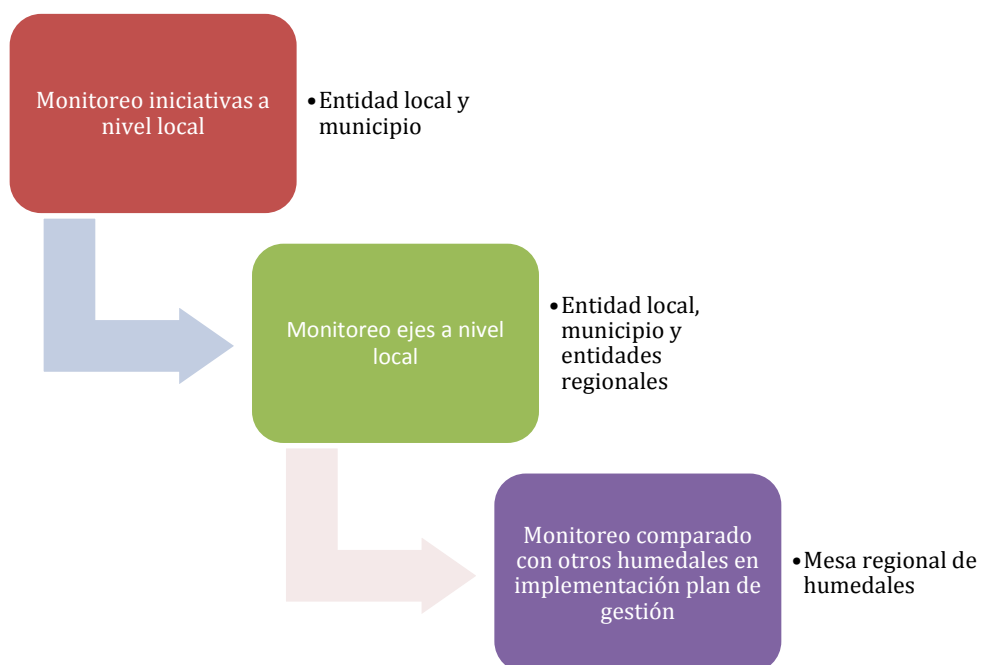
Monitoreo iniciativas a nivel local

•Entidad local y municipio

Monitoreo ejes a nivel local

•Entidad local, municipio y entidades regionales

Monitoreo comparado con otros humedales en implementación plan de gestión

•Mesa regional de humedales